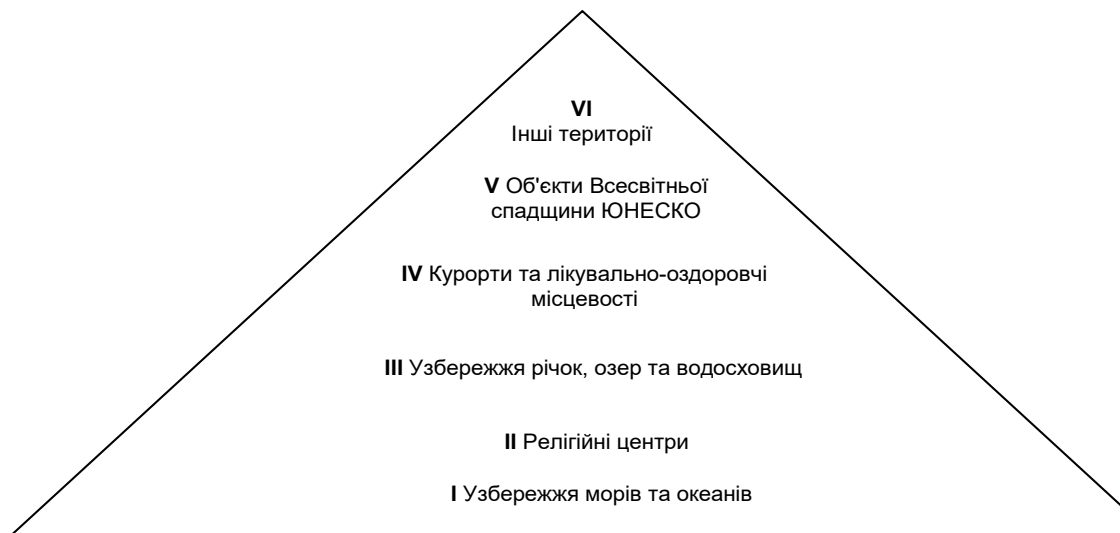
**VI**
Інші території

**V** Об'єкти Всесвітньої спадщини ЮНЕСКО

**IV** Курорти та лікувально-оздоровчі місцевості

**III** Узбережжя річок, озер та водосховищ

**II** Релігійні центри

**I** Узбережжя морів та океанів